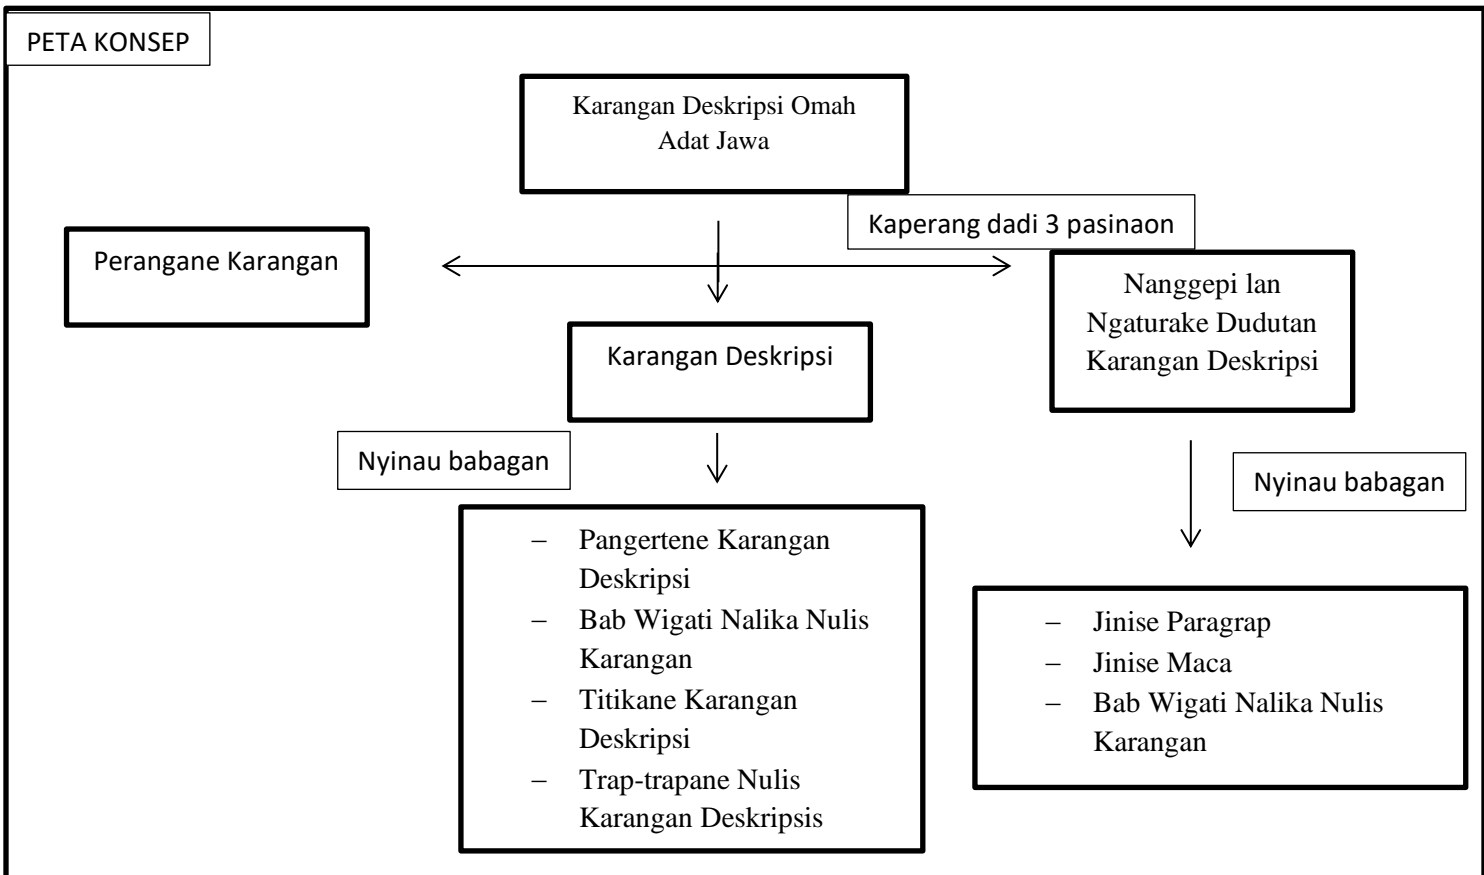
PETA KONSEP

Karangan Deskripsi Omah Adat Jawa

Kaperang dadi 3 pasinaon

Perangane Karangan

Karangan Deskripsi

Nanggepi lan Ngaturake Dudutan Karangan Deskripsi

Nyinau babagan

Nyinau babagan

– Pangertene Karangan Deskripsi
– Bab Wigati Nalika Nulis Karangan
– Titikane Karangan Deskripsi
– Trap-trapane Nulis Karangan Deskripsis

– Jinise Paragrap
– Jinise Maca
– Bab Wigati Nalika Nulis Karangan